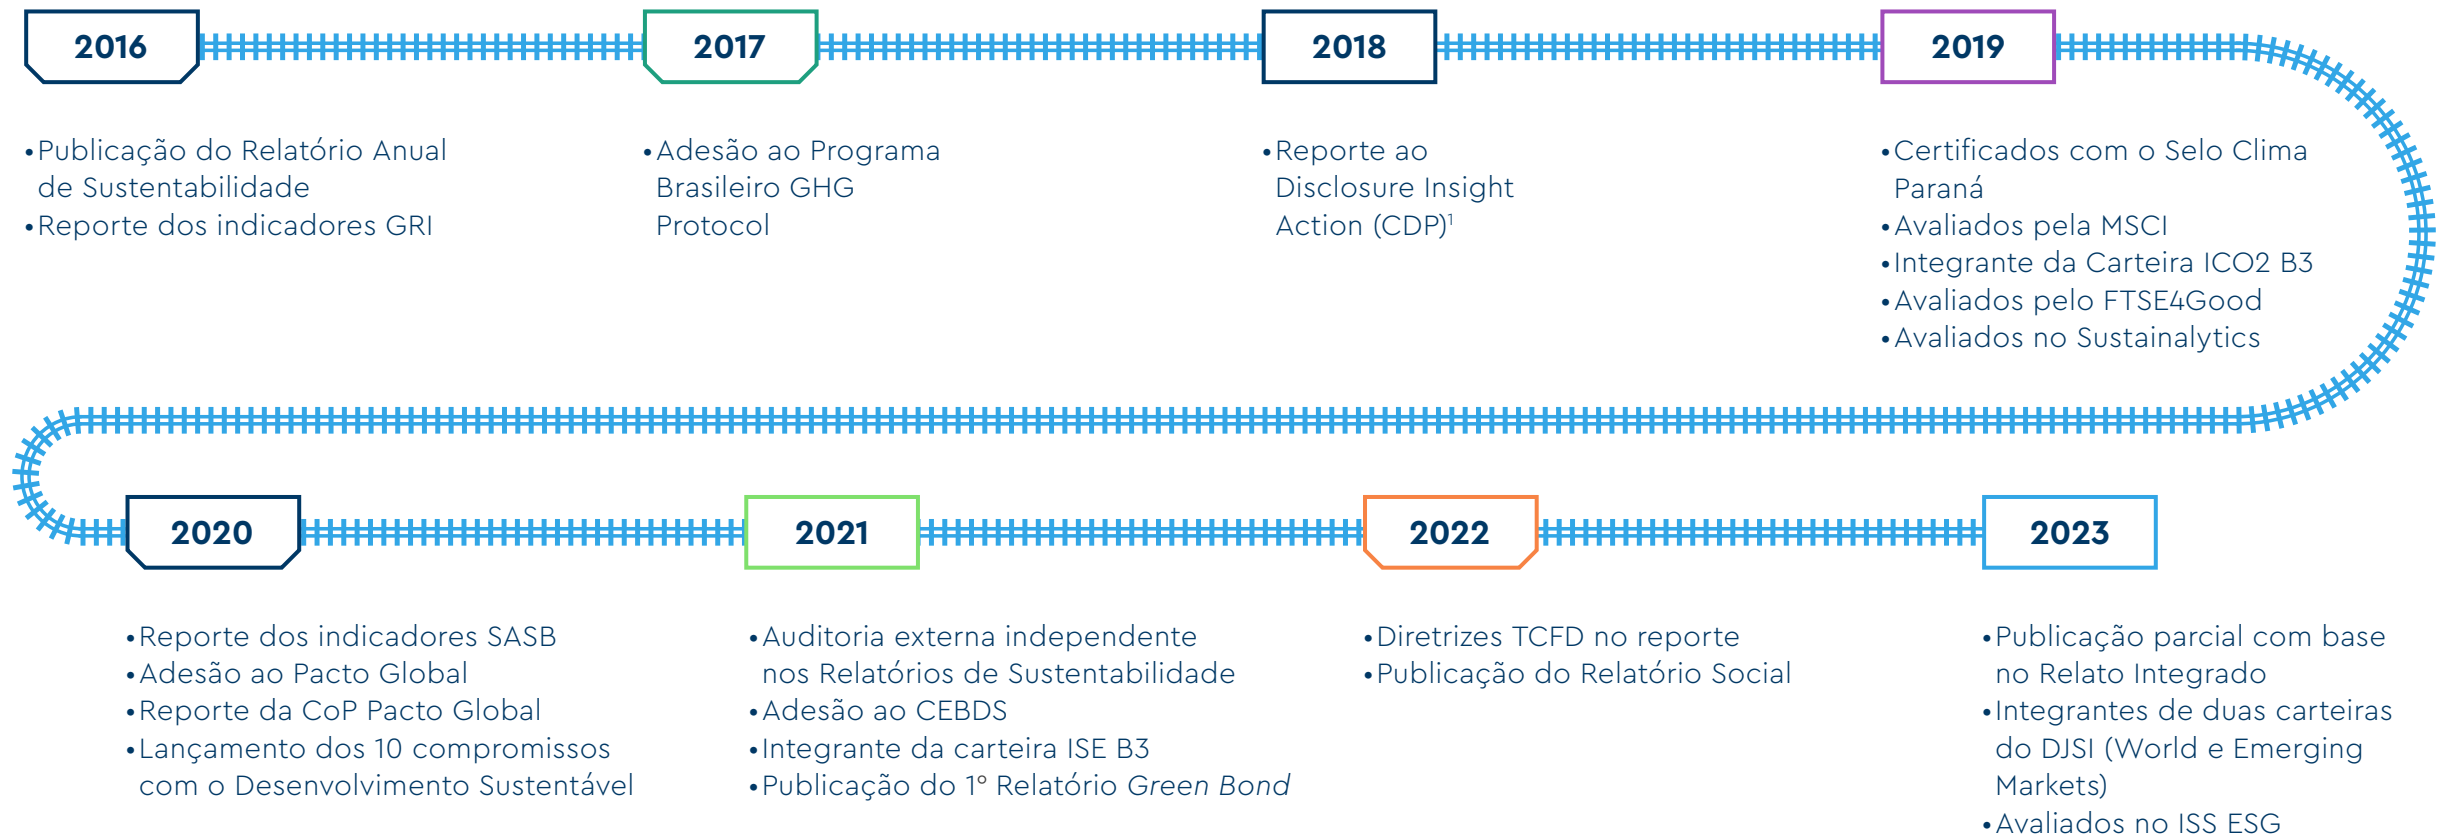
2016

• Publicação do Relatório Anual de Sustentabilidade
• Reporte dos indicadores GRI

2017

• Adesão ao Programa Brasileiro GHG Protocol

2018

• Reporte ao Disclosure Insight Action (CDP)$^1$

2019

• Certificados com o Selo Clima Paraná
• Avaliados pela MSCI
• Integrante da Carteira ICO2 B3
• Avaliados pelo FTSE4Good
• Avaliados no Sustainalytics

2020

• Reporte dos indicadores SASB
• Adesão ao Pacto Global
• Reporte da CoP Pacto Global
• Lançamento dos 10 compromissos com o Desenvolvimento Sustentável

2021

• Auditoria externa independente nos Relatórios de Sustentabilidade
• Adesão ao CEBDS
• Integrante da carteira ISE B3
• Publicação do 1° Relatório Green Bond

2022

• Diretrizes TCFD no reporte
• Publicação do Relatório Social

2023

• Publicação parcial com base no Relato Integrado
• Integrantes de duas carteiras do DJSI (World e Emerging Markets)
• Avaliados no ISS ESG